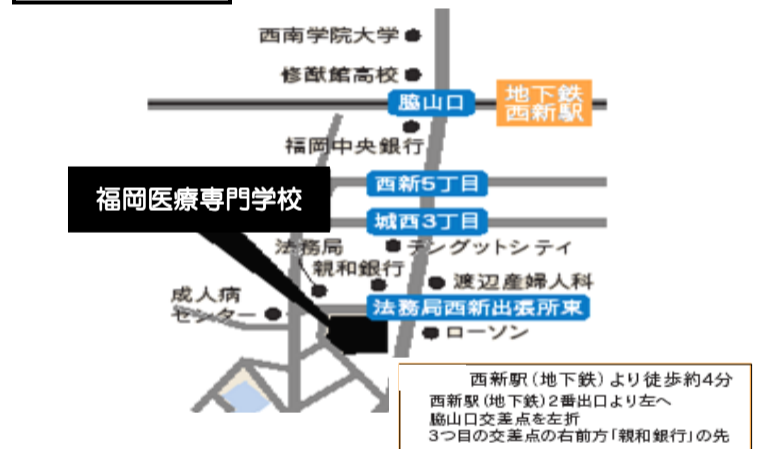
西南学院大学

修猷館高校

脇山口

地下鉄
西新駅

福岡中央銀行

西新5丁目

福岡医療専門学校

城西3丁目

法務局

プラリバ

親和銀行

渡辺産婦人科

成人病
センター

法務局西新出張所東

ローソン

西新駅（地下鉄）より徒歩約4分

西新駅（地下鉄）2番出口より左へ
脇山口交差点を左折
3つ目の交差点の右前方「親和銀行」の先